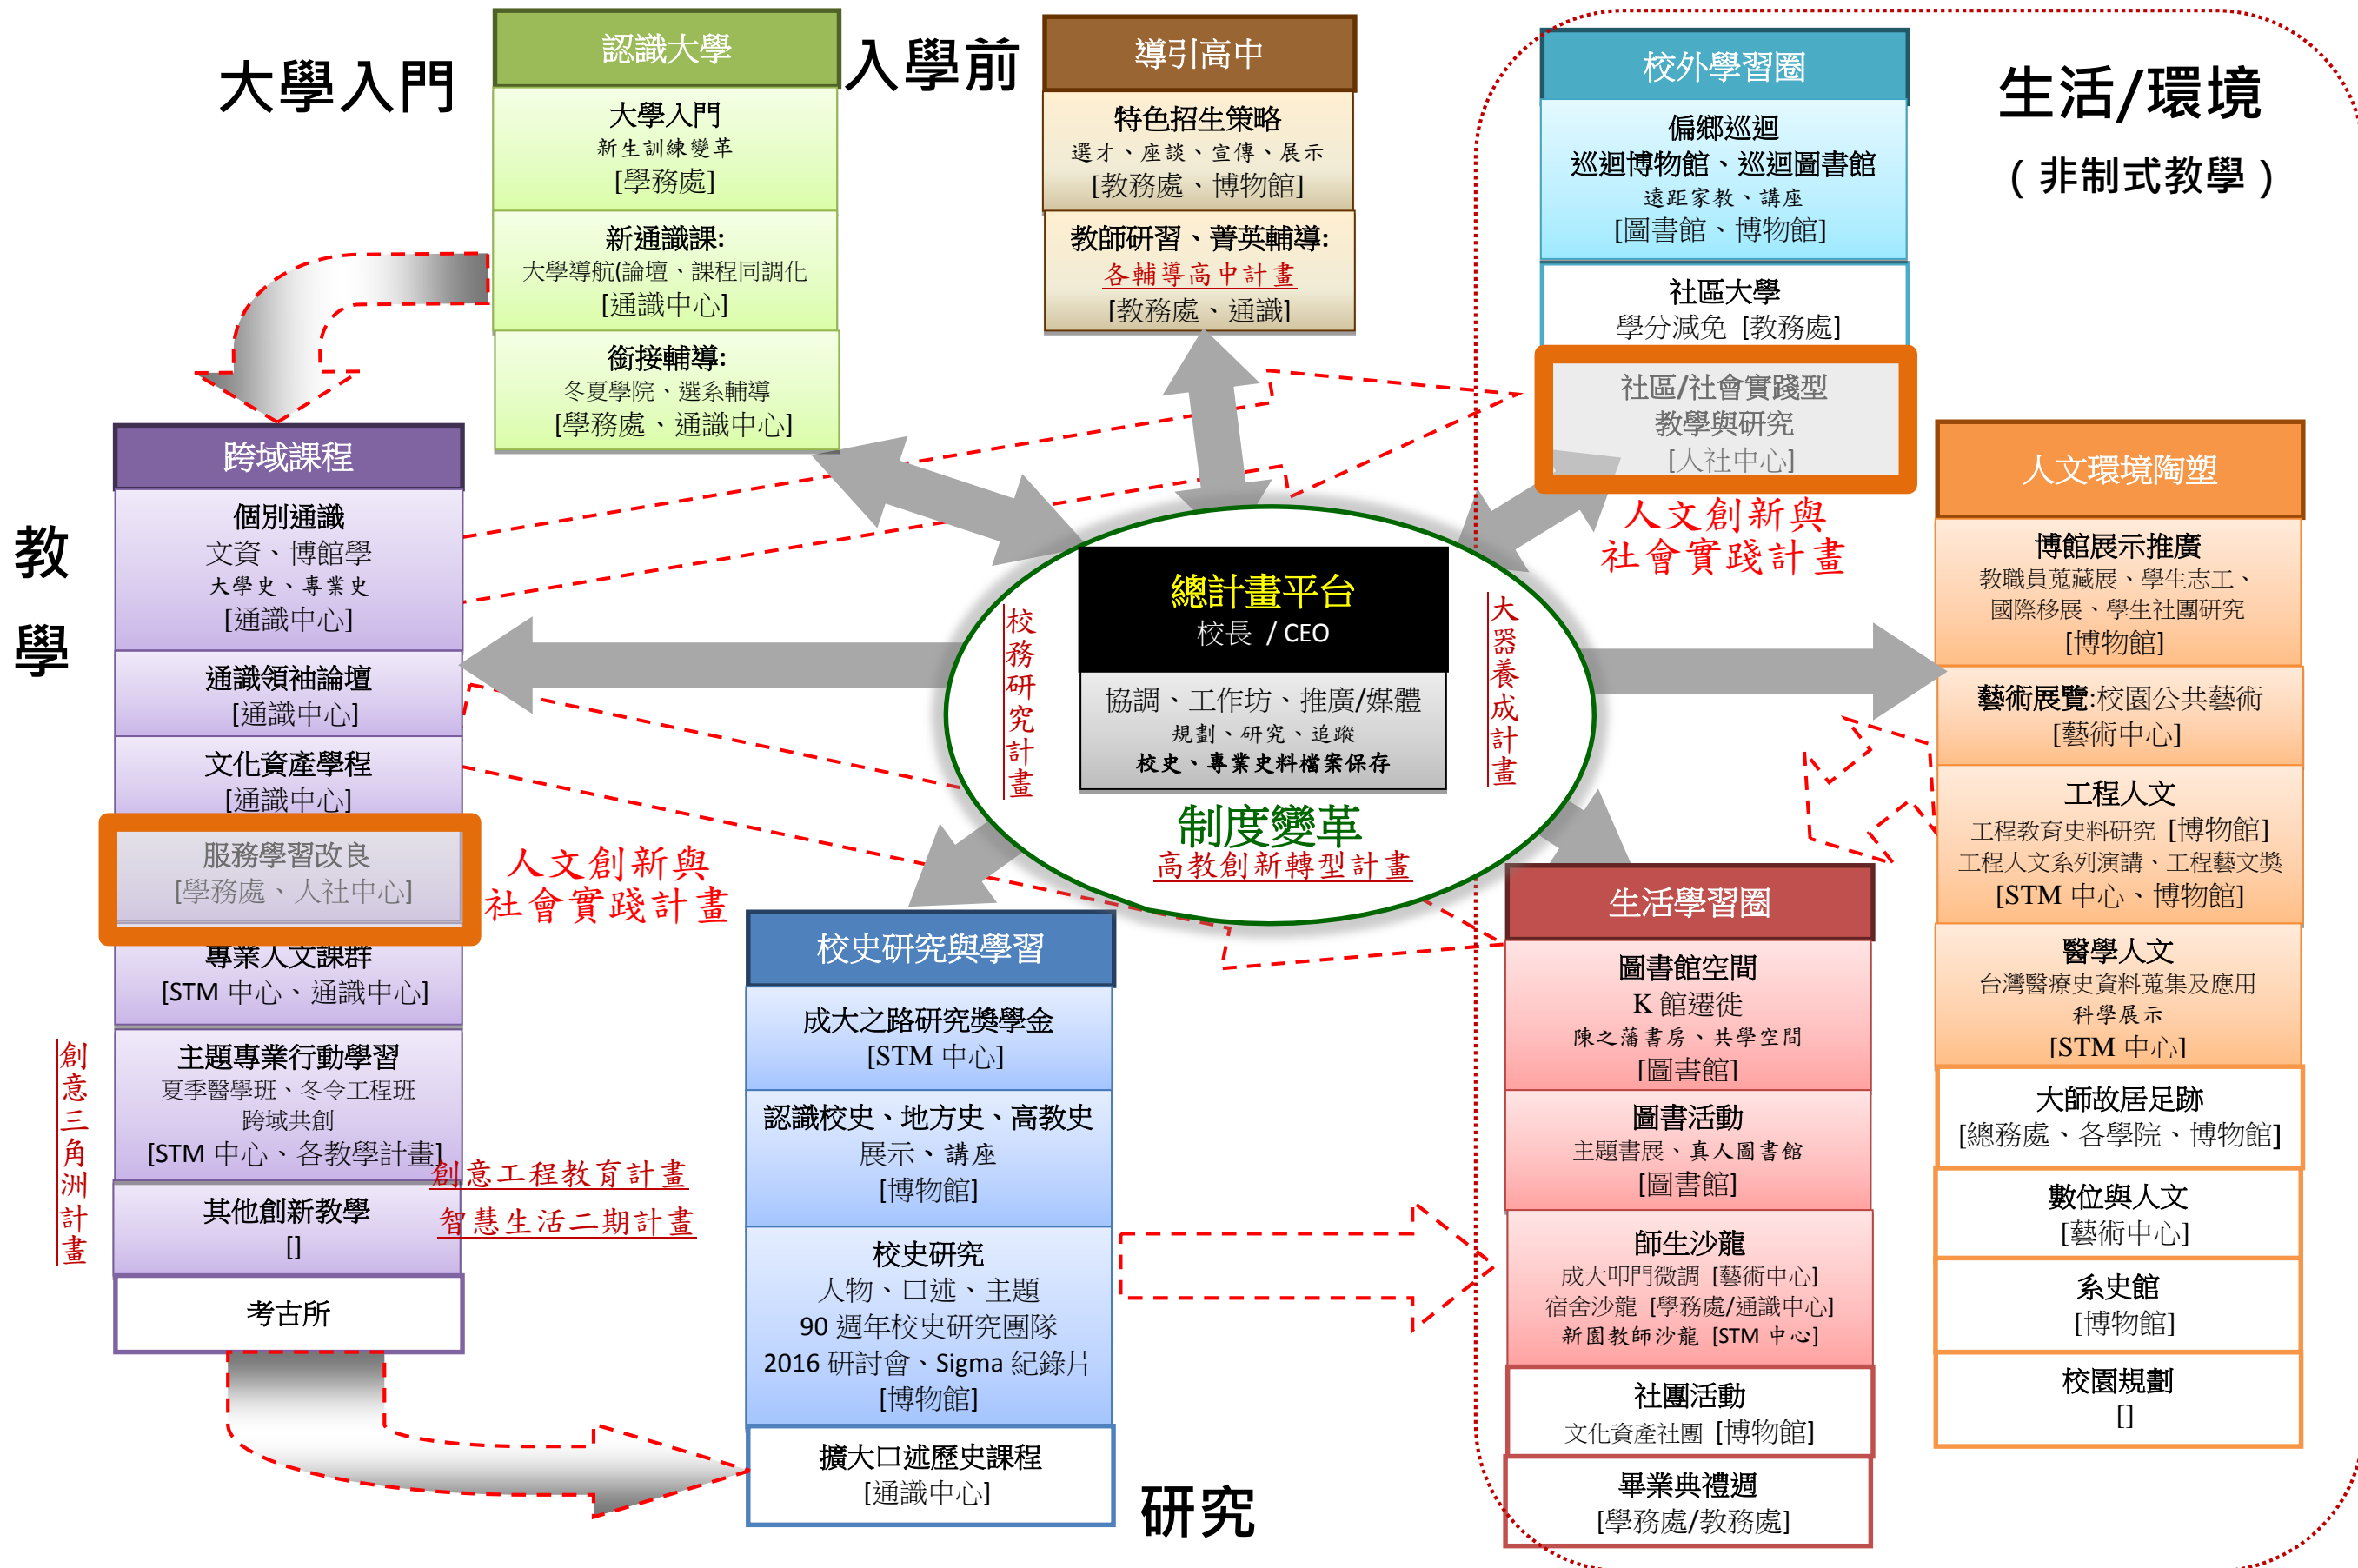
大學入門

認識大學

大學入門
新生訓練變革
[學務處]

新通識課:
大學導航(論壇、課程同調化
[通識中心]

銜接輔導:
冬夏學院、選系輔導
[學務處、通識中心]

入學前

導引高中

特色招生策略
選才、座談、宣傳、展示
[教務處、博物館]

教師研習、菁英輔導:
各輔導高中計畫
[教務處、通識]

校外學習圈

偏鄉巡迴
巡迴博物館、巡迴圖書館
遠距家教、講座
[圖書館、博物館]

社區大學
學分減免 [教務處]

社區/社會實踐型
教學與研究
[人社中心]

生活/環境
(非制式教學)

人文創新與
社會實踐計畫

教學

跨域課程

個別通識
文資、博館學
大學史、專業史
[通識中心]

通識領袖論壇
[通識中心]

文化資產學程
[通識中心]

服務學習改良
[學務處、人社中心]

專業人文課群
[STM 中心、通識中心]

主題專業行動學習
夏季醫學班、冬令工程班
跨域共創
[STM 中心、各教學計畫]

其他創新教學
[]

考古所

創意三角洲計畫

人文創新與
社會實踐計畫

創意工程教育計畫
智慧生活二期計畫

總計畫平台
校長 / CEO
協調、工作坊、推廣/媒體
規劃、研究、追蹤
校史、專業史料檔案保存

校務研究計畫

大器養成計畫

制度變革
高教創新轉型計畫

人文環境陶塑

博館展示推廣
教職員蒐藏展、學生志工、
國際移展、學生社團研究
[博物館]

藝術展覽:校園公共藝術
[藝術中心]

工程人文
工程教育史料研究 [博物館]
工程人文系列演講、工程藝文獎
[STM 中心、博物館]

醫學人文
台灣醫療史資料蒐集及應用
科學展示
[STM 中心]

大師故居足跡
[總務處、各學院、博物館]

數位與人文
[藝術中心]

系史館
[博物館]

校園規劃
[]

校史研究與學習

成大之路研究獎學金
[STM 中心]

認識校史、地方史、高教史
展示、講座
[博物館]

校史研究
人物、口述、主題
90 週年校史研究團隊
2016 研討會、Sigma 紀錄片
[博物館]

擴大口述歷史課程
[通識中心]

研究

生活學習圈

圖書館空間
K 館遷徙
陳之藩書房、共學空間
[圖書館]

圖書活動
主題書展、真人圖書館
[圖書館]

師生沙龍
成大叩門微調 [藝術中心]
宿舍沙龍 [學務處/通識中心]
新園教師沙龍 [STM 中心]

社團活動
文化資產社團 [博物館]

畢業典禮週
[學務處/教務處]